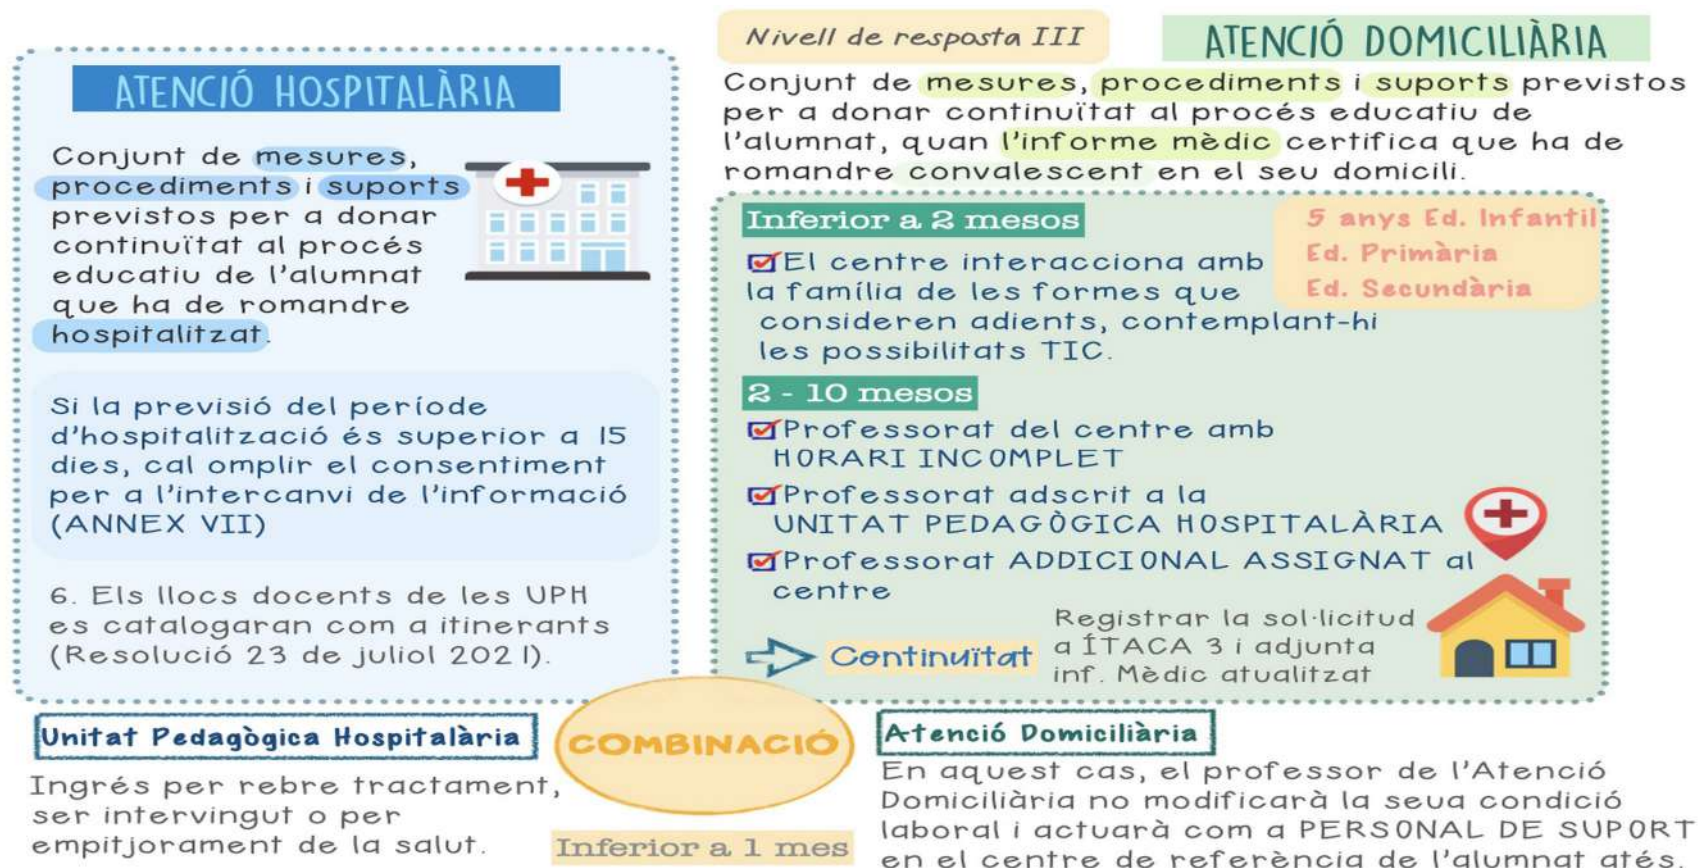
ATENCIÓ HOSPITALÀRIA

Conjunt de mesures, procediments i suports previstos per a donar continuïtat al procés educatiu de l'alumnat que ha de romandre hospitalitzat.

Si la previsió del període d'hospitalització és superior a 15 dies, cal omplir el consentiment per a l'intercanvi de l'informació (ANNEX VII)

6. Els llocs docents de les UPH es catalogaran com a itinerants (Resolució 23 de juliol 2021).

Nivell de resposta III

ATENCIÓ DOMICILIÀRIA

Conjunt de mesures, procediments i suports previstos per a donar continuïtat al procés educatiu de l'alumnat, quan l'informe mèdic certifica que ha de romandre convalescent en el seu domicili.

Inferior a 2 mesos

5 anys Ed. Infantil
Ed. Primària
Ed. Secundària

El centre interacciona amb la família de les formes que consideren adients, contemplant-hi les possibilitats TIC.

2 - 10 mesos

Professorat del centre amb HORARI INCOMPLET

Professorat adscrit a la UNITAT PEDAGÒGICA HOSPITALÀRIA

Professorat ADDICIONAL ASSIGNAT al centre

Continuïtat

Registrar la sol·licitud a ÍTACA 3 i adjunta inf. Mèdic atualitzat

Unitat Pedagògica Hospitalària

Ingrés per rebre tractament, ser intervingut o per empitjorament de la salut.

COMBINACIÓ

Inferior a 1 mes

Atenció Domiciliària

En aquest cas, el professor de l'Atenció Domiciliària no modificarà la seua condició laboral i actuarà com a PERSONAL DE SUPORT en el centre de referència de l'alumnat atés.